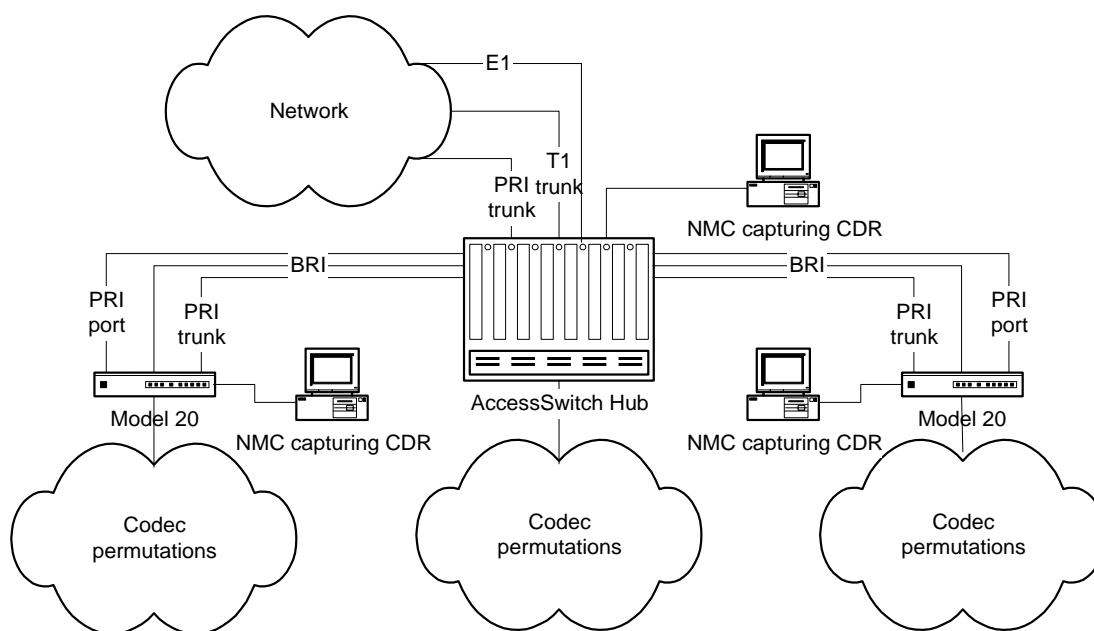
Network

E1

T1 trunk

PRI trunk

NMC capturing CDR

BRI

BRI

PRI port

PRI trunk

PRI trunk

PRI port

Model 20

NMC capturing CDR

AccessSwitch Hub

NMC capturing CDR

Model 20

Codec permutations

Codec permutations

Codec permutations